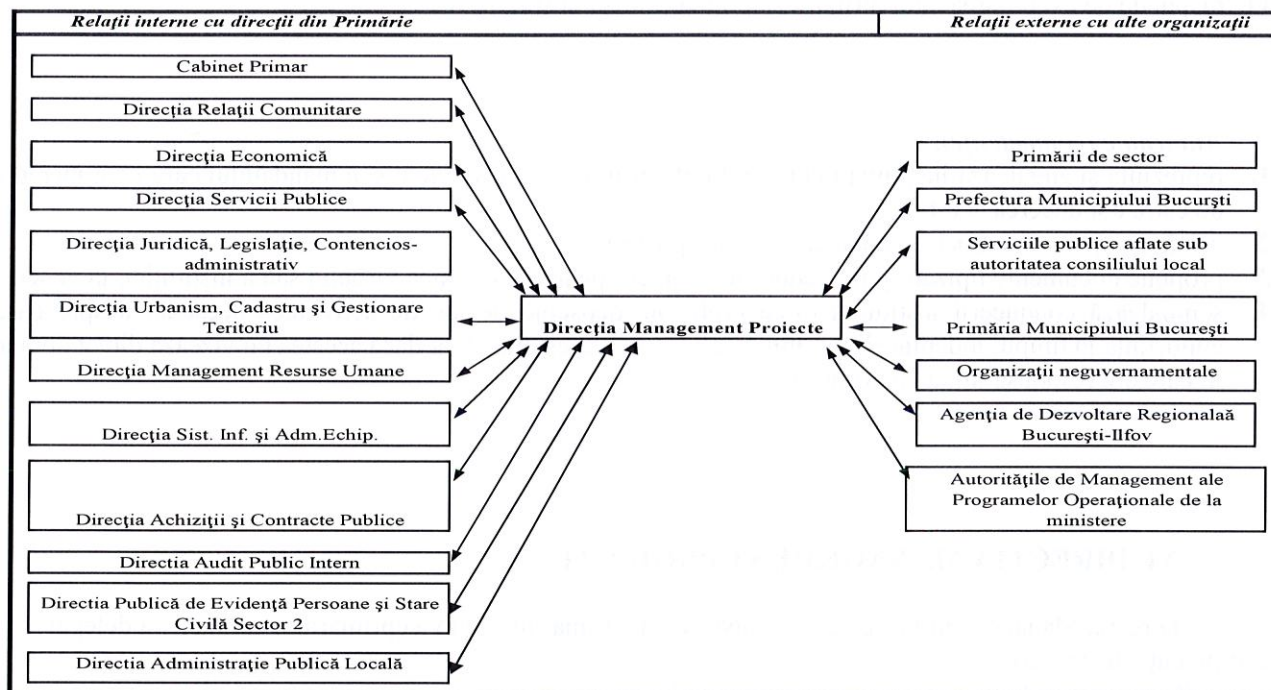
Relaţii interne cu direcţii din Primărie

Relaţii externe cu alte organizaţii

Cabinet Primar

Direcţia Relaţii Comunitare

Direcţia Economică

Direcţia Servicii Publice

Direcţia Juridică, Legislaţie, Contencios-administrativ

Direcţia Urbanism, Cadastru şi Gestionare Teritoriu

Direcţia Management Resurse Umane

Direcţia Sist. Inf. şi Adm.Echip.

Direcţia Achiziţii şi Contracte Publice

Directia Audit Public Intern

Directia Publică de Evidenţă Persoane şi Stare Civilă Sector 2

Directia Administraţie Publică Locală

Direcţia Management Proiecte

Primării de sector

Prefectura Municipiului Bucurşti

Serviciile publice aflate sub autoritatea consiliului local

Primăria Municipiului Bucureşti

Organizaţii neguvernamentale

Agenţia de Dezvoltare Regionalaă Bucureşti-Ilfov

Autorităţile de Management ale Programelor Operaţionale de la ministere